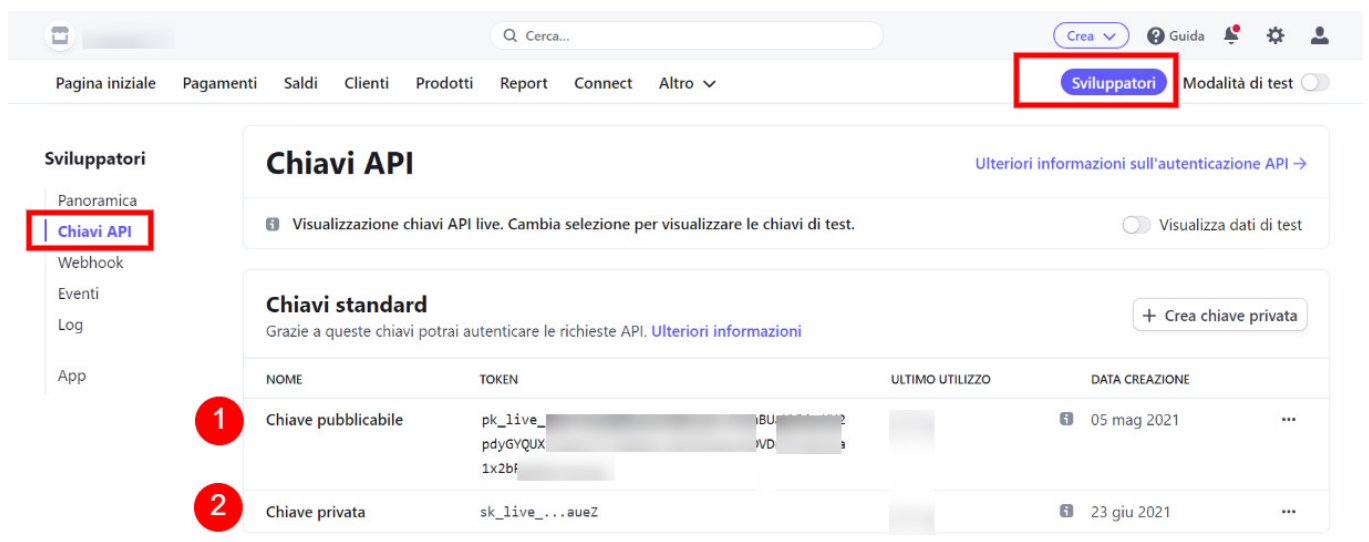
Cerca...

Crea

Guida

Pagina iniziale Pagamenti Saldi Clienti Prodotti Report Connect Altro

Sviluppatori Modalità di test

Sviluppatori

Panoramica

Chiavi API

Webhook

Eventi

Log

App

Chiavi API

Ulteriori informazioni sull'autenticazione API →

Visualizzazione chiavi API live. Cambia selezione per visualizzare le chiavi di test.

Visualizza dati di test

Chiavi standard

Grazie a queste chiavi potrai autenticare le richieste API. Ulteriori informazioni

+ Crea chiave privata

| NOME | TOKEN | ULTIMO UTILIZZO | DATA CREAZIONE | |
|---|---|---|---|---|
| 1 Chiave pubblicabile | pk_live_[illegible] pdyGYQUX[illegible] 1x2b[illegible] | | 05 mag 2021 | ··· |
| 2 Chiave privata | sk_live_...aueZ | | 23 giu 2021 | ··· |